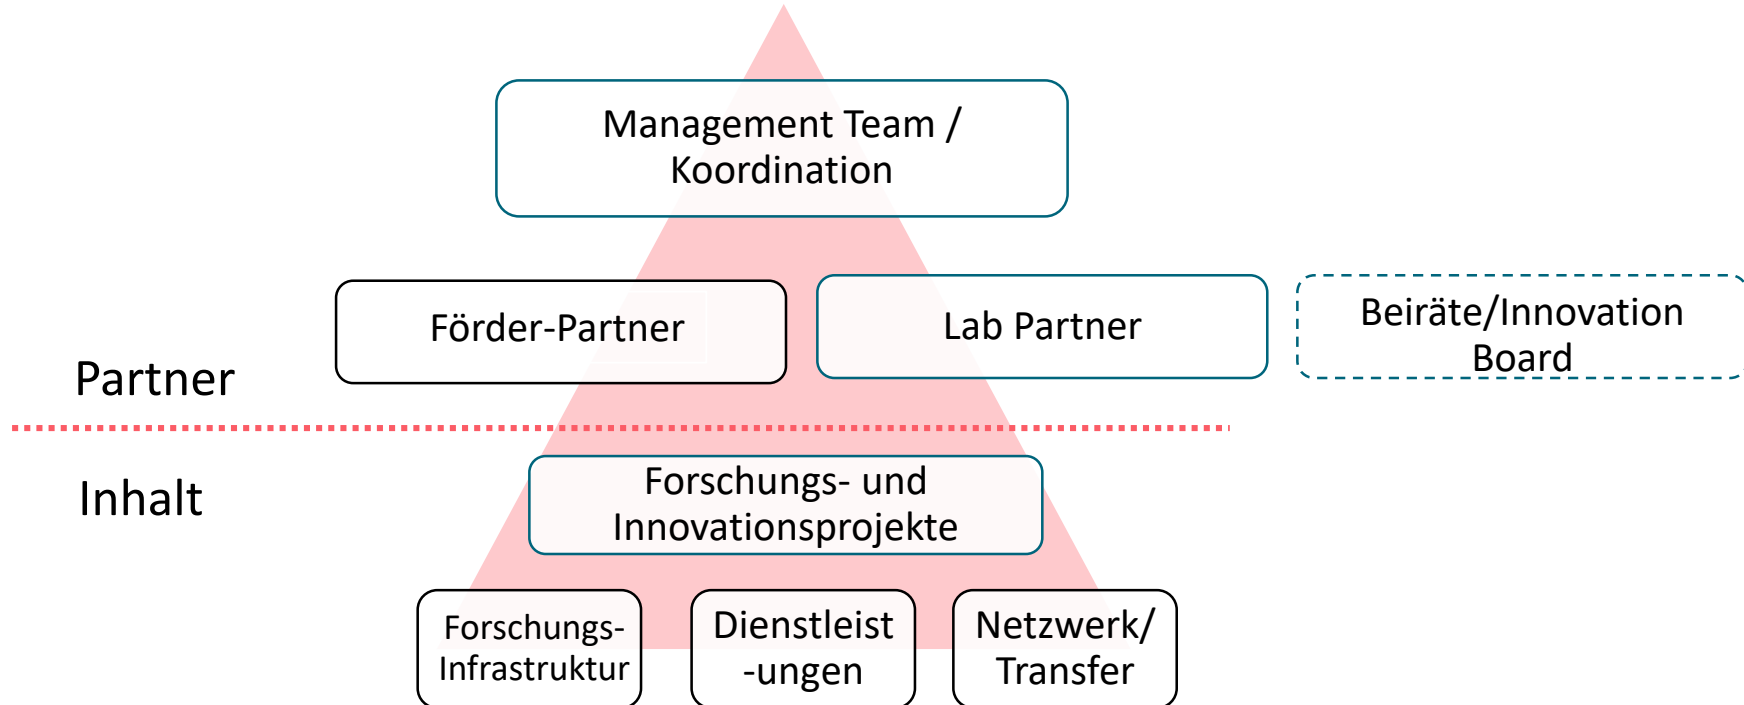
Management Team / Koordination

Förder-Partner

Lab Partner

Beiräte/Innovation Board

Partner

Inhalt

Forschungs- und Innovationsprojekte

Forschungs- Infrastruktur

Dienstleist -ungen

Netzwerk/ Transfer